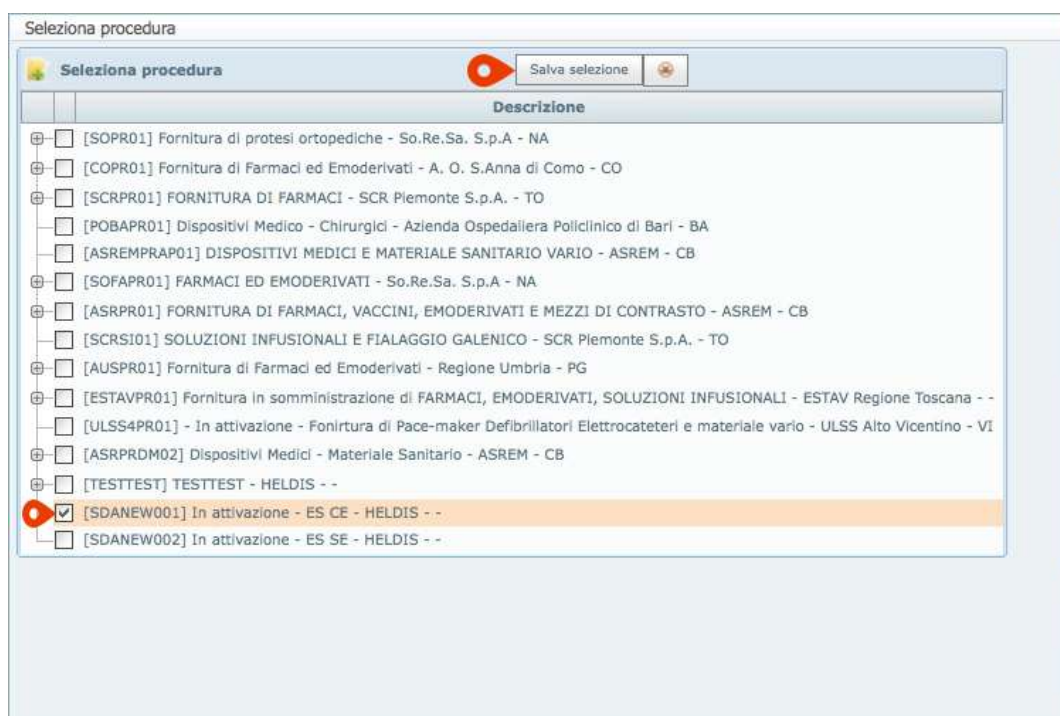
Seleziona procedura

Seleziona procedura

Salva selezione

| Descrizione |
|---|
| [SOPR01] Fornitura di protesi ortopediche - So.Re.Sa. S.p.A - NA |
| [COPR01] Fornitura di Farmaci ed Emoderivati - A. O. S.Anna di Como - CO |
| [SCRPR01] FORNITURA DI FARMACI - SCR Piemonte S.p.A. - TO |
| [POBAPR01] Dispositivi Medico - Chirurgici - Azienda Ospedaliera Policlinico di Bari - BA |
| [ASREMPRAP01] DISPOSITIVI MEDICI E MATERIALE SANITARIO VARIO - ASREM - CB |
| [SOFAPR01] FARMACI ED EMODERIVATI - So.Re.Sa. S.p.A - NA |
| [ASRPR01] FORNITURA DI FARMACI, VACCINI, EMODERIVATI E MEZZI DI CONTRASTO - ASREM - CB |
| [SCRSI01] SOLUZIONI INFUSIONALI E FIALAGGIO GALENICO - SCR Piemonte S.p.A. - TO |
| [AUSPR01] Fornitura di Farmaci ed Emoderivati - Regione Umbria - PG |
| [ESTAVPR01] Fornitura in somministrazione di FARMACI, EMODERIVATI, SOLUZIONI INFUSIONALI - ESTAV Regione Toscana - - |
| [ULSS4PR01] - In attivazione - Fonirtura di Pace-maker Defibrillatori Elettrocateteri e materiale vario - ULSS Alto Vicentino - VI |
| [ASRPRDM02] Dispositivi Medici - Materiale Sanitario - ASREM - CB |
| [TESTTEST] TESTTEST - HELDIS - - |
| [SDANEW001] In attivazione - ES CE - HELDIS - - |
| [SDANEW002] In attivazione - ES SE - HELDIS - - |